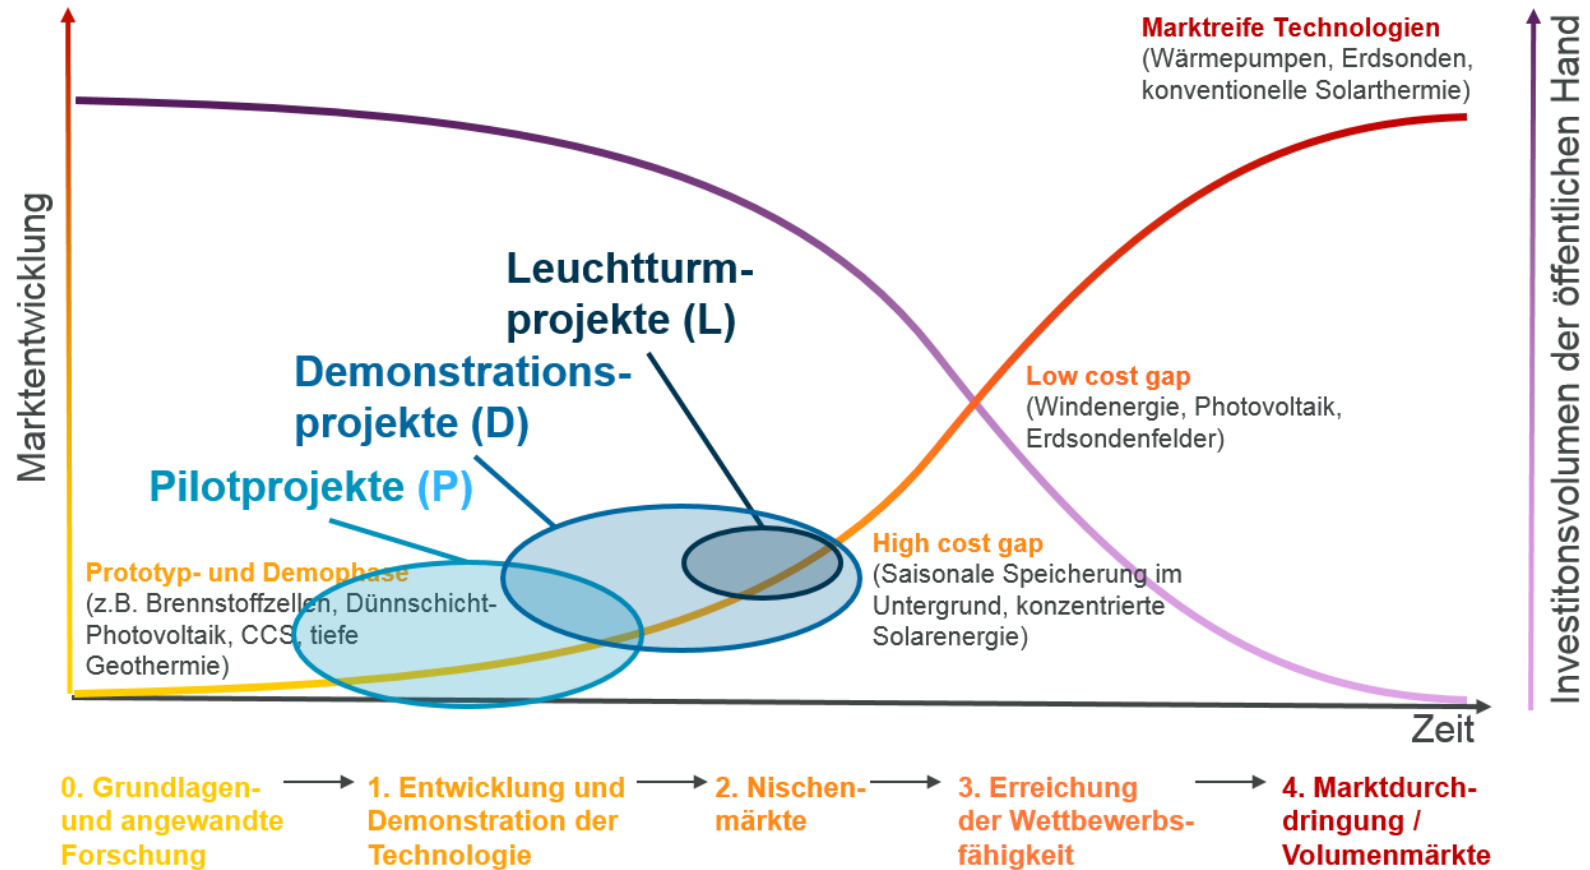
Marktreife Technologien
(Wärmepumpen, Erdsonden, konventionelle Solarthermie)

Marktentwicklung

Investitionsvolumen der öffentlichen Hand

Leuchtturm-projekte (L)

Demonstrations-projekte (D)

Pilotprojekte (P)

Low cost gap
(Windenergie, Photovoltaik, Erdsondenfelder)

High cost gap
(Saisonale Speicherung im Untergrund, konzentrierte Solarenergie)

Prototyp- und Demophase
(z.B. Brennstoffzellen, Dünnschicht-Photovoltaik, CCS, tiefe Geothermie)

Zeit

0. Grundlagen- und angewandte Forschung → 1. Entwicklung und Demonstration der Technologie → 2. Nischen-märkte → 3. Erreichung der Wettbewerbs-fähigkeit → 4. Marktdurch-dringung / Volumenmärkte